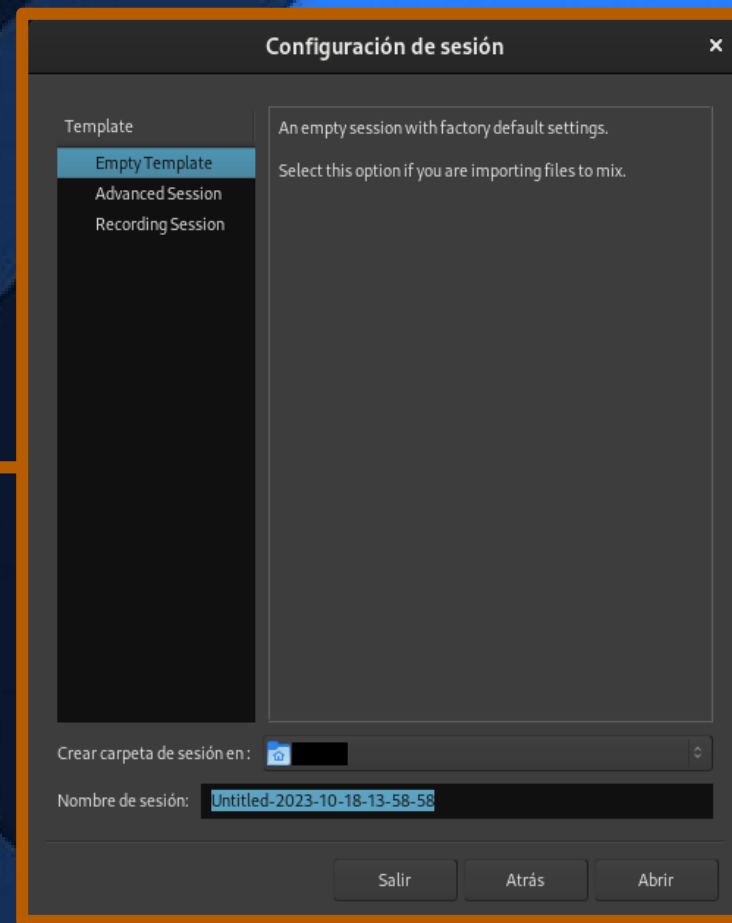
Configuración de sesión

×

Template

Empty Template

Advanced Session

Recording Session

An empty session with factory default settings.

Select this option if you are importing files to mix.

Crear carpeta de sesión en :

Nombre de sesión: Untitled-2023-10-18-13-58-58

Salir

Atrás

Abrir